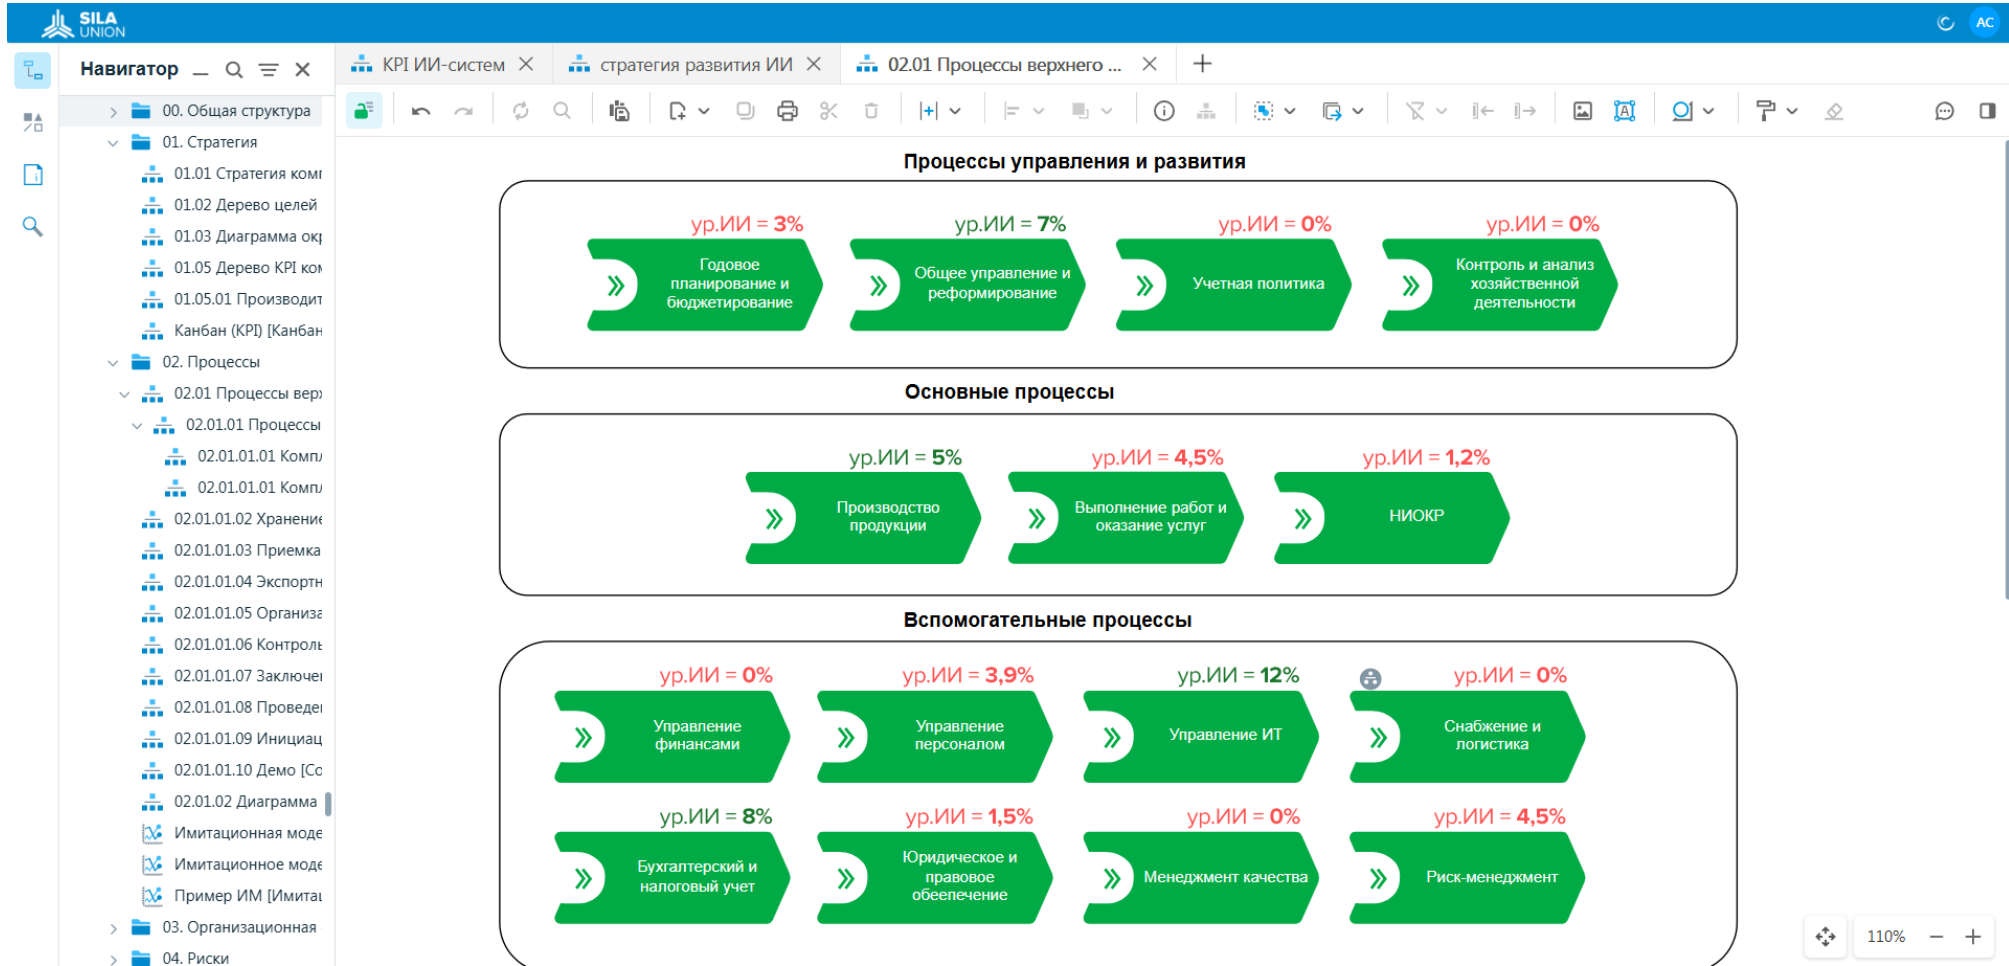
SILA UNION

AC

Навигатор

КРI ИИ-систем

стратегия развития ИИ

02.01 Процессы верхнего ...

00. Общая структура
01. Стратегия
01.01 Стратегия ком
01.02 Дерево целей
01.03 Диаграмма окр
01.05 Дерево KPI ко
01.05.01 Производит
Канбан (KPI) [Канбан
02. Процессы
02.01 Процессы вер
02.01.01 Процессы
02.01.01.01 Комп
02.01.01.01 Комп
02.01.01.02 Хранени
02.01.01.03 Приемка
02.01.01.04 Экспортн
02.01.01.05 Организ
02.01.01.06 Контрол
02.01.01.07 Заключе
02.01.01.08 Проведе
02.01.01.09 Инициа
02.01.01.10 Демо [Со
02.01.02 Диаграмма
Имитационная моде
Имитационное моде
Пример ИМ [Имита
03. Организационная
04. Риски

Процессы управления и развития

ур.ИИ = 3%
Годовое планирование и бюджетирование

ур.ИИ = 7%
Общее управление и реформирование

ур.ИИ = 0%
Учетная политика

ур.ИИ = 0%
Контроль и анализ хозяйственной деятельности

Основные процессы

ур.ИИ = 5%
Производство продукции

ур.ИИ = 4,5%
Выполнение работ и оказание услуг

ур.ИИ = 1,2%
НИОКР

Вспомогательные процессы

ур.ИИ = 0%
Управление финансами

ур.ИИ = 3,9%
Управление персоналом

ур.ИИ = 12%
Управление ИТ

ур.ИИ = 0%
Снабжение и логистика

ур.ИИ = 8%
Бухгалтерский и налоговый учет

ур.ИИ = 1,5%
Юридическое и правовое обеепечение

ур.ИИ = 0%
Менеджмент качества

ур.ИИ = 4,5%
Риск-менеджмент

110%